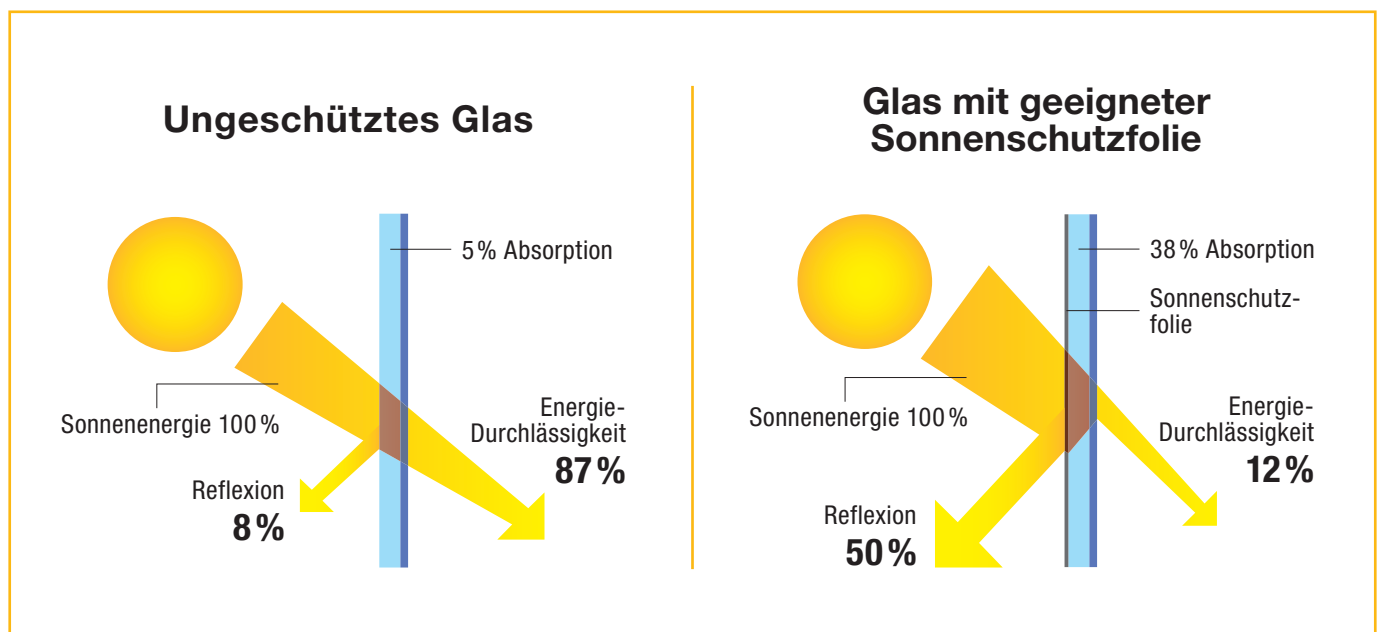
Ungeschütztes Glas

5 % Absorption

Sonnenenergie 100 %

Energie-Durchlässigkeit
87 %

Reflexion
8 %

Glas mit geeigneter Sonnenschutzfolie

38 % Absorption

Sonnenschutzfolie

Sonnenenergie 100 %

Energie-Durchlässigkeit
12 %

Reflexion
50 %